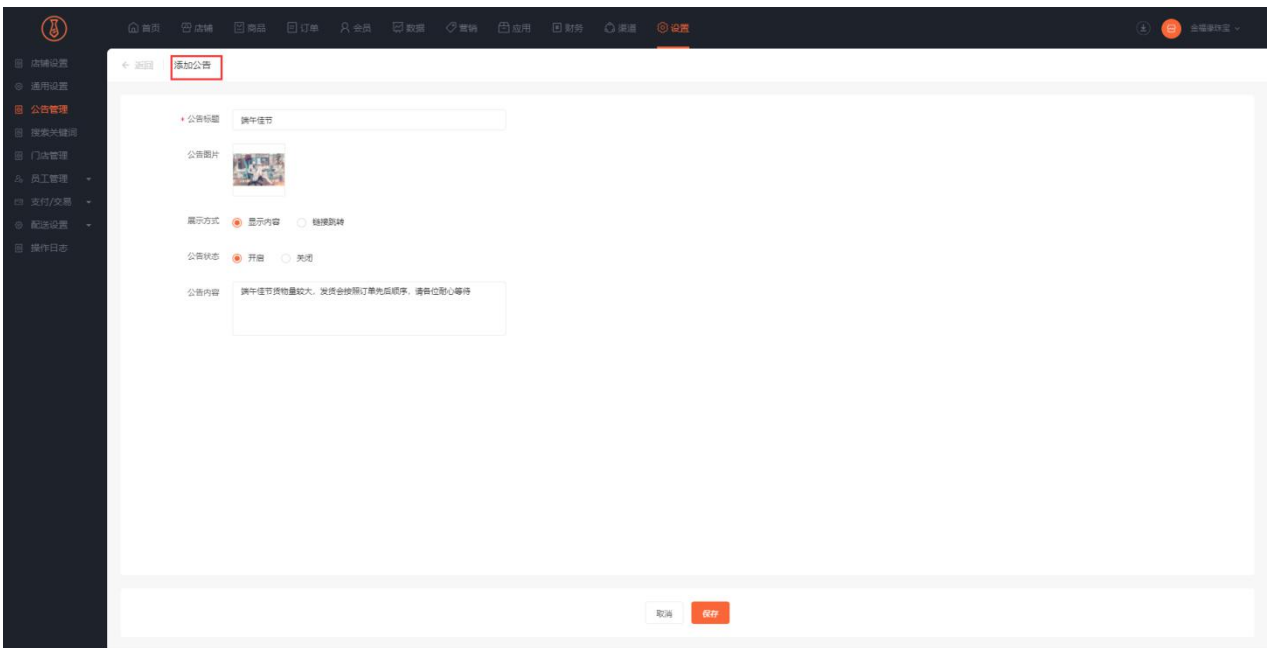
首页 店铺 商品 订单 会员 数据 营销 应用 财务 渠道 设置

金福缘珠宝

店铺设置
通用设置
公告管理
搜索关键词
门店管理
员工管理
支付/交易
配送设置
操作日志

← 返回 添加公告

* 公告标题 端午佳节

公告图片

展示方式 显示内容 链接跳转

公告状态 开启 关闭

公告内容 端午佳节货物量较大，发货会按照订单先后顺序，请各位耐心等待

取消 保存